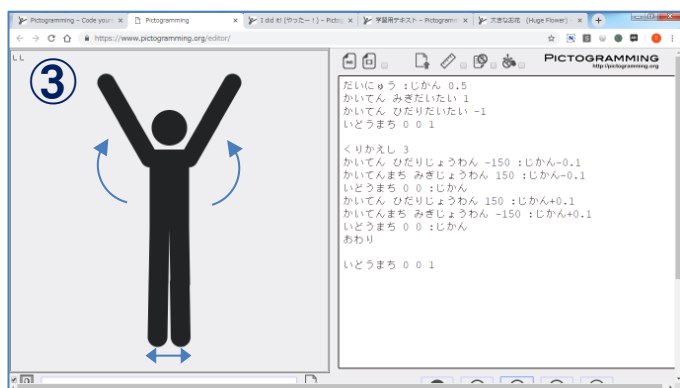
Pictogramming – Code your
Pictogramming
I did it! (やったー！) – Picto
学習用テキスト – Pictogramm
大きなお花 (Huge Flower)
https://www.pictogramming.org/editor/

③

PICTOGRAMMING
http://pictogramming.org

だいにゅう :じかん 0.5
かいてん みぎだいたい 1
かいてん ひだりだいたい -1
いどうまち 0 0 1

くりかえし 3
かいてん ひだりじょうわん -150 :じかん-0.1
かいてんまち みぎじょうわん 150 :じかん-0.1
いどうまち 0 0 :じかん
かいてん ひだりじょうわん 150 :じかん+0.1
かいてんまち みぎじょうわん -150 :じかん+0.1
いどうまち 0 0 :じかん
おわり

いどうまち 0 0 1